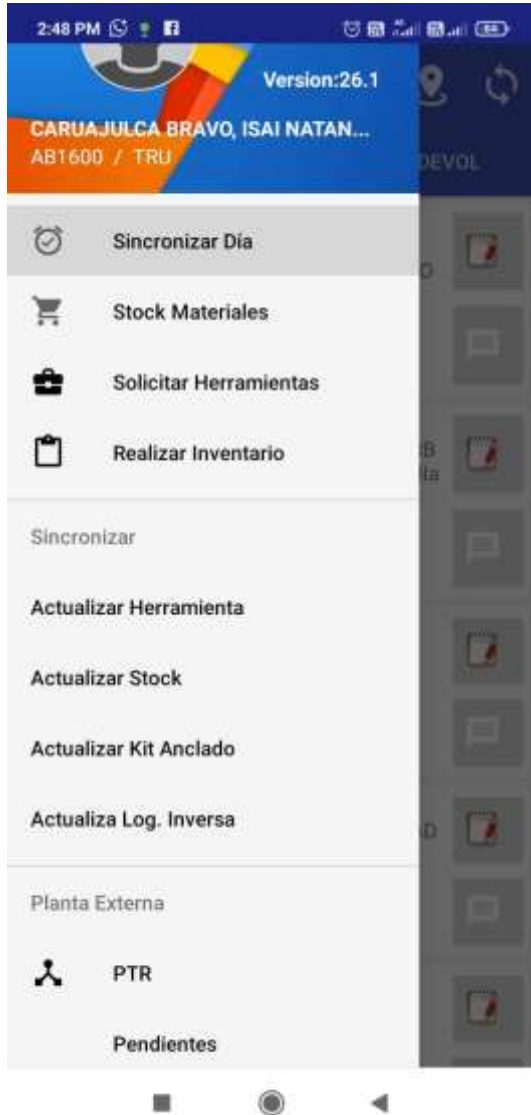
2:48 PM

Version:26.1

CARUAJULCA BRAVO, ISAI NATAN...
AB1600 / TRU

DEVOL

Sincronizar Día

Stock Materiales

Solicitar Herramientas

Realizar Inventario

Sincronizar

Actualizar Herramienta

Actualizar Stock

Actualizar Kit Anclado

Actualiza Log. Inversa

Planta Externa

PTR

Pendientes